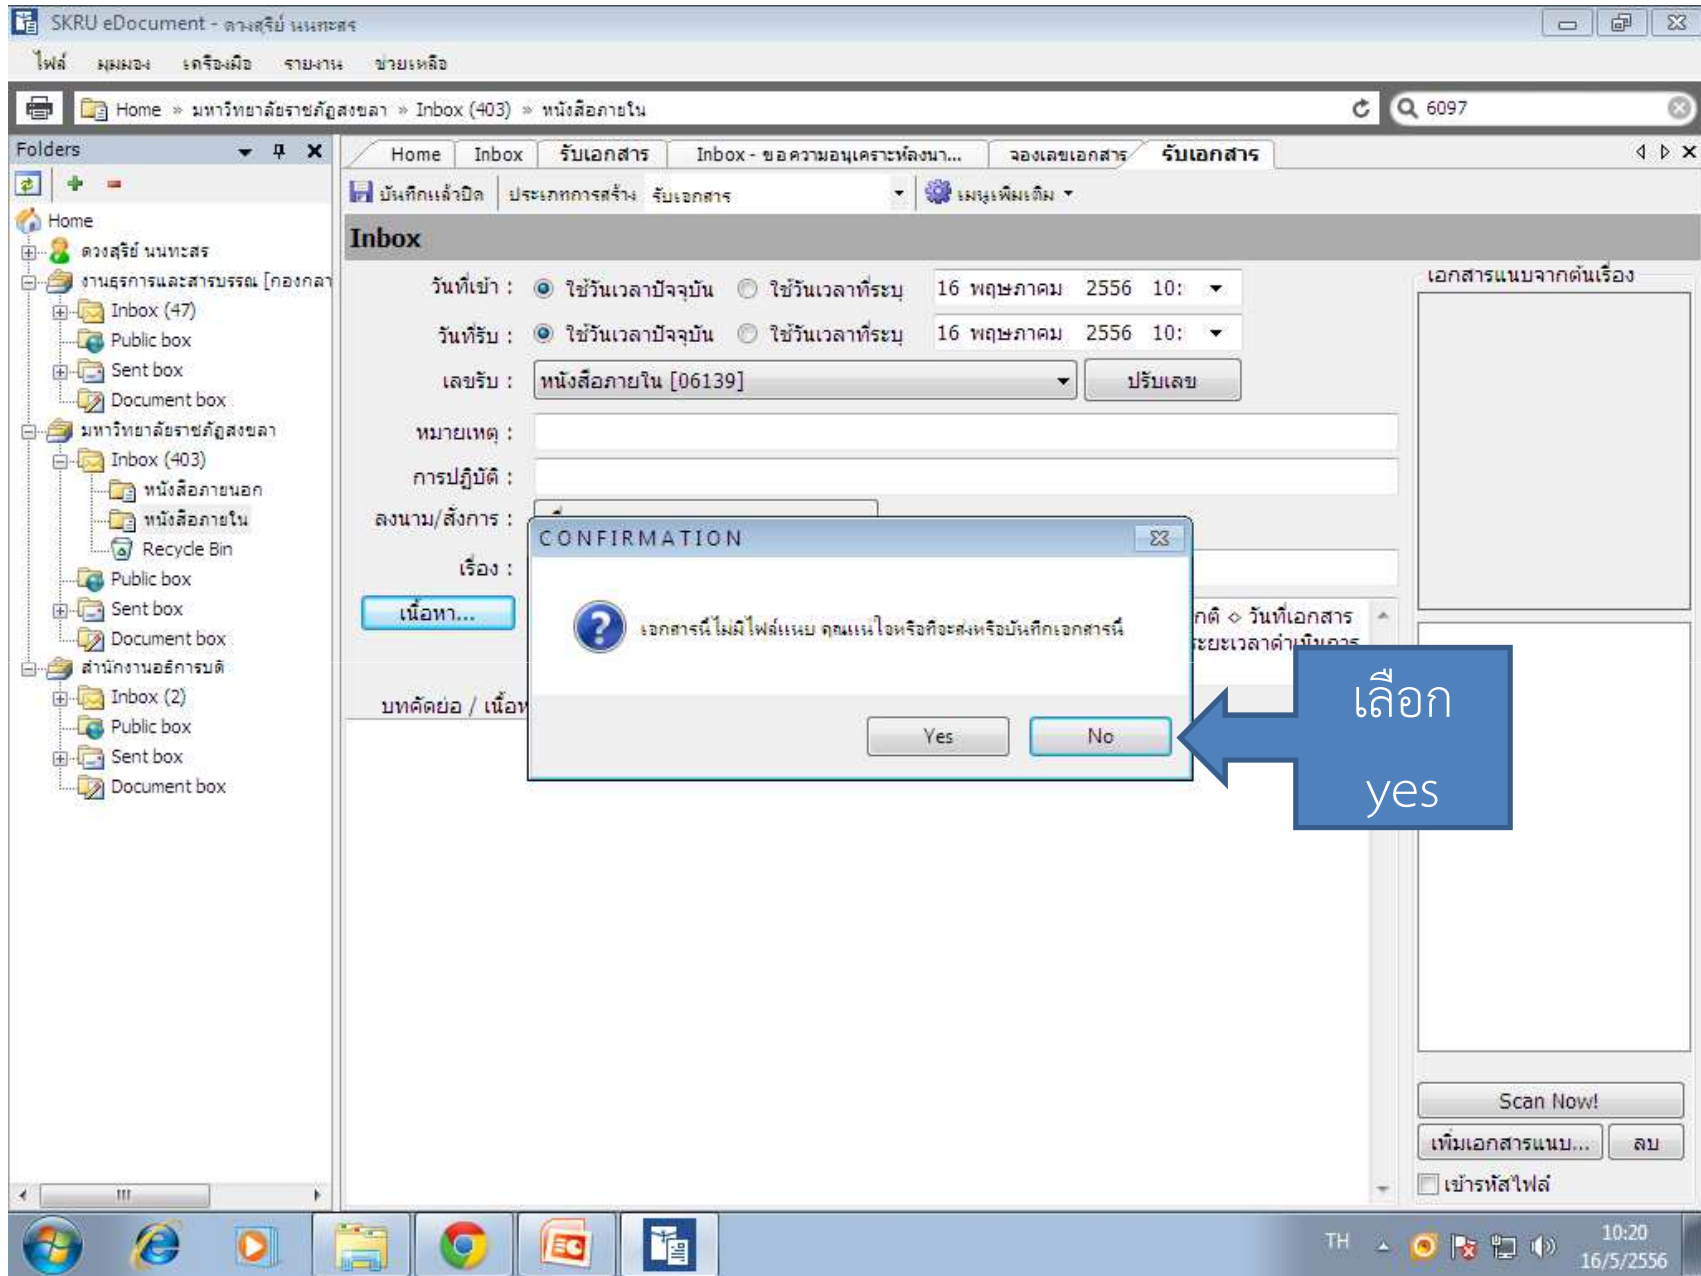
SKRU eDocument - ดวงสุรีย์ นนทะสร

ไฟล์ มุมมอง เครื่องมือ รายงาน ช่วยเหลือ

Home » มหาวิทยาลัยราชภัฏสงขลา » Inbox (403) » หนังสือภายใน

6097

Folders

Home
ดวงสุรีย์ นนทะสร
งานธุรการและสารบรรณ [กองกลา
Inbox (47)
Public box
Sent box
Document box
มหาวิทยาลัยราชภัฏสงขลา
Inbox (403)
หนังสือภายนอก
หนังสือภายใน
Recycle Bin
Public box
Sent box
Document box
สำนักงานอธิการบดี
Inbox (2)
Public box
Sent box
Document box

Home | Inbox | รับเอกสาร | Inbox - ขอความอนุเคราะห์ลงนา... | จองเลขเอกสาร | รับเอกสาร

บันทึกแล้วปิด | ประเภทการสร้าง รับเอกสาร | เมนูเพิ่มเติม

Inbox

วันที่เข้า : ใช้วันเวลาปัจจุบัน ใช้วันเวลาที่ระบุ 16 พฤษภาคม 2556 10:

วันที่รับ : ใช้วันเวลาปัจจุบัน ใช้วันเวลาที่ระบุ 16 พฤษภาคม 2556 10:

เลขรับ : หนังสือภายใน [06139] ปรับเลข

หมายเหตุ :

การปฏิบัติ :

ลงนาม/สั่งการ :

เรื่อง :

เนื้อหา...

กดิ ◇ วันที่เอกสาร
ระยะเวลาดำเนินการ

บทคัดย่อ / เนื้อห

CONFIRMATION

เอกสารนี้ไม่มีไฟล์แนบ คุณแน่ใจหรือที่จะส่งหรือบันทึกเอกสารนี้

Yes No

เลือก
yes

เอกสารแนบจากต้นเรื่อง

Scan Now!
เพิ่มเอกสารแนบ... ลบ
เข้ารหัสไฟล์

TH 10:20 16/5/2556